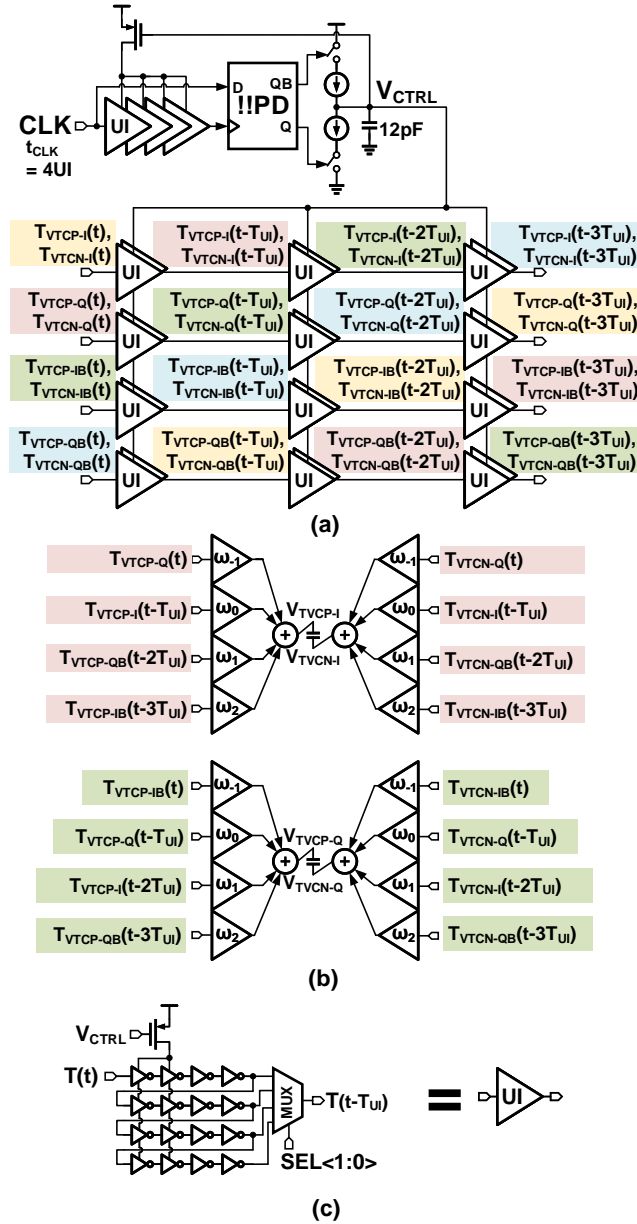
D QB
!!PD
Q
$V_{CTRL}$
CLK
UI
$t_{CLK}$ = 4UI
12pF

$T_{VTCP-I}(t)$, $T_{VTCN-I}(t)$
UI
$T_{VTCP-I}(t-T_{UI})$, $T_{VTCN-I}(t-T_{UI})$
UI
$T_{VTCP-I}(t-2T_{UI})$, $T_{VTCN-I}(t-2T_{UI})$
UI
$T_{VTCP-I}(t-3T_{UI})$, $T_{VTCN-I}(t-3T_{UI})$

$T_{VTCP-Q}(t)$, $T_{VTCN-Q}(t)$
UI
$T_{VTCP-Q}(t-T_{UI})$, $T_{VTCN-Q}(t-T_{UI})$
UI
$T_{VTCP-Q}(t-2T_{UI})$, $T_{VTCN-Q}(t-2T_{UI})$
UI
$T_{VTCP-Q}(t-3T_{UI})$, $T_{VTCN-Q}(t-3T_{UI})$

$T_{VTCP-IB}(t)$, $T_{VTCN-IB}(t)$
UI
$T_{VTCP-IB}(t-T_{UI})$, $T_{VTCN-IB}(t-T_{UI})$
UI
$T_{VTCP-IB}(t-2T_{UI})$, $T_{VTCN-IB}(t-2T_{UI})$
UI
$T_{VTCP-IB}(t-3T_{UI})$, $T_{VTCN-IB}(t-3T_{UI})$

$T_{VTCP-QB}(t)$, $T_{VTCN-QB}(t)$
UI
$T_{VTCP-QB}(t-T_{UI})$, $T_{VTCN-QB}(t-T_{UI})$
UI
$T_{VTCP-QB}(t-2T_{UI})$, $T_{VTCN-QB}(t-2T_{UI})$
UI
$T_{VTCP-QB}(t-3T_{UI})$, $T_{VTCN-QB}(t-3T_{UI})$

(a)

$T_{VTCP-Q}(t)$ $\omega_{-1}$
$T_{VTCP-I}(t-T_{UI})$ $\omega_0$
$T_{VTCP-QB}(t-2T_{UI})$ $\omega_1$
$T_{VTCP-IB}(t-3T_{UI})$ $\omega_2$
$V_{TVCP-I}$
$V_{TVCN-I}$
$\omega_{-1}$ $T_{VTCN-Q}(t)$
$\omega_0$ $T_{VTCN-I}(t-T_{UI})$
$\omega_1$ $T_{VTCN-QB}(t-2T_{UI})$
$\omega_2$ $T_{VTCN-IB}(t-3T_{UI})$

$T_{VTCP-IB}(t)$ $\omega_{-1}$
$T_{VTCP-Q}(t-T_{UI})$ $\omega_0$
$T_{VTCP-I}(t-2T_{UI})$ $\omega_1$
$T_{VTCP-QB}(t-3T_{UI})$ $\omega_2$
$V_{TVCP-Q}$
$V_{TVCN-Q}$
$\omega_{-1}$ $T_{VTCN-IB}(t)$
$\omega_0$ $T_{VTCN-Q}(t-T_{UI})$
$\omega_1$ $T_{VTCN-I}(t-2T_{UI})$
$\omega_2$ $T_{VTCN-QB}(t-3T_{UI})$

(b)

$V_{CTRL}$
T(t)
MUX
$T(t-T_{UI})$
SEL<1:0>
UI

(c)